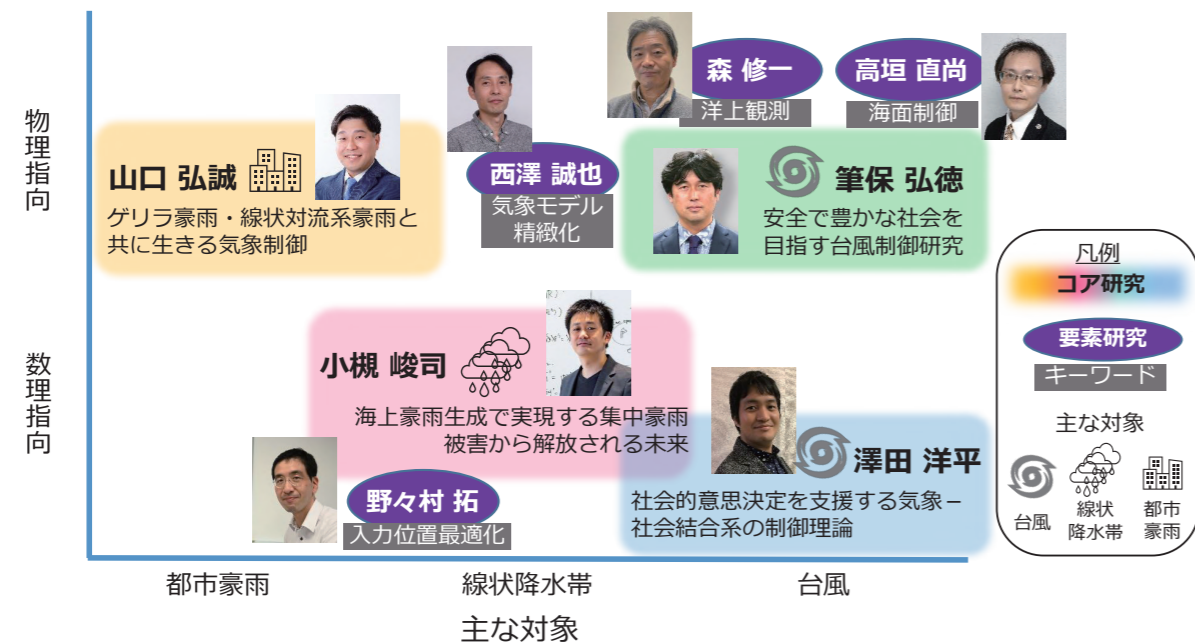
物理指向

数理指向

森 修一
洋上観測

高垣 直尚
海面制御

山口 弘誠
ゲリラ豪雨・線状対流系豪雨と共に生きる気象制御

西澤 誠也
気象モデル精緻化

筆保 弘徳
安全で豊かな社会を目指す台風制御研究

凡例
コア研究
要素研究
キーワード
主な対象
台風
線状降水帯
都市豪雨

小槻 峻司
海上豪雨生成で実現する集中豪雨被害から解放される未来

澤田 洋平
社会的意思決定を支援する気象－社会結合系の制御理論

野々村 拓
入力位置最適化

都市豪雨
線状降水帯
台風
主な対象